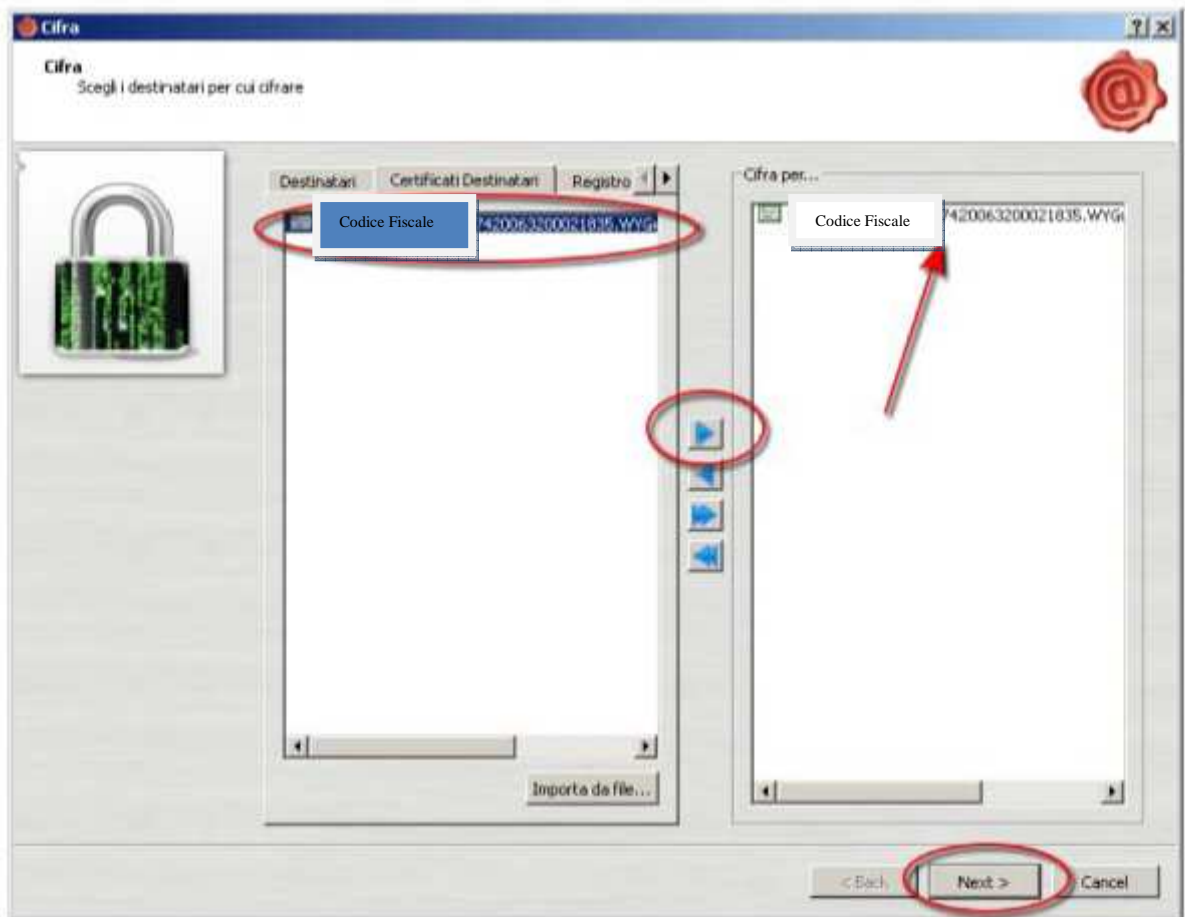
Cifra

?| ×

Cifra
Scegli i destinatari per cui cifrare

Destinatari | Certificati Destinatari | Registro

Codice Fiscale 7420063200021835.WYG

Importa da file...

Cifra per...

Codice Fiscale 7420063200021835.WYG

< Back | Next > | Cancel